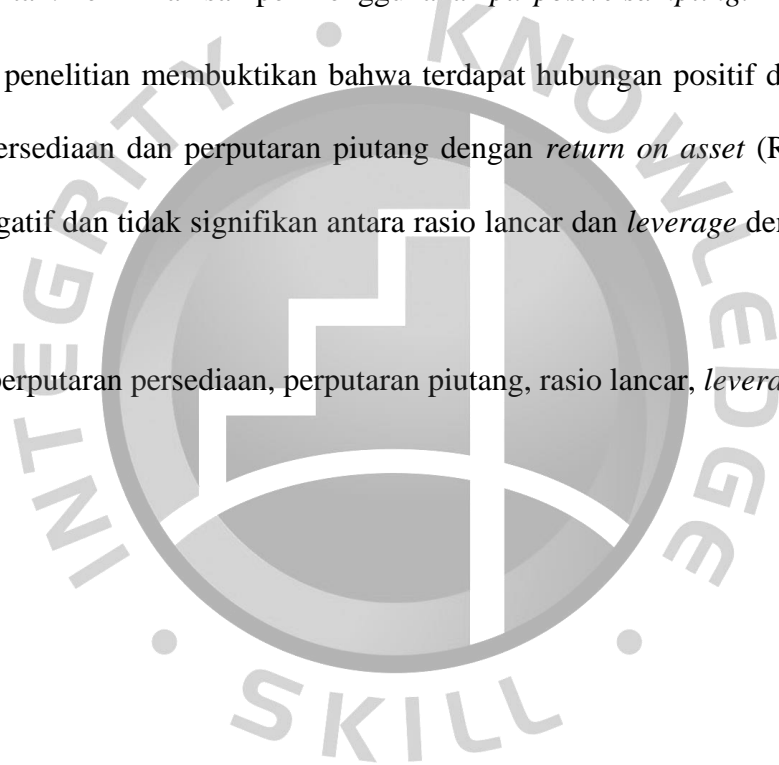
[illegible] penggunaan *purposive sampling*.

penelitian membuktikan bahwa terdapat hubungan positif d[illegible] ersediaan dan perputaran piutang dengan *return on asset* (R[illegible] gatif dan tidak signifikan antara rasio lancar dan *leverage* de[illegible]

perputaran persediaan, perputaran piutang, rasio lancar, *levera*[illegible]

INTEGRITY KNOWLEDGE SKILL